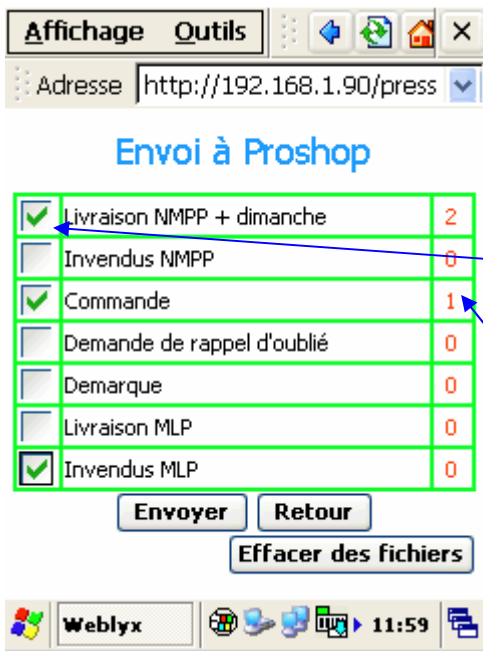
Affichage Outils ×

Adresse http://192.168.1.90/press

Envoi à Proshop

| | | |
|---|---|---|
| ☑ | Livraison NMPP + dimanche | 2 |
| ☐ | Invendus NMPP | 0 |
| ☑ | Commande | 1 |
| ☐ | Demande de rappel d'oublié | 0 |
| ☐ | Demarque | 0 |
| ☐ | Livraison MLP | 0 |
| ☑ | Invendus MLP | 0 |

Envoyer Retour

Effacer des fichiers

Weblyx 11:59